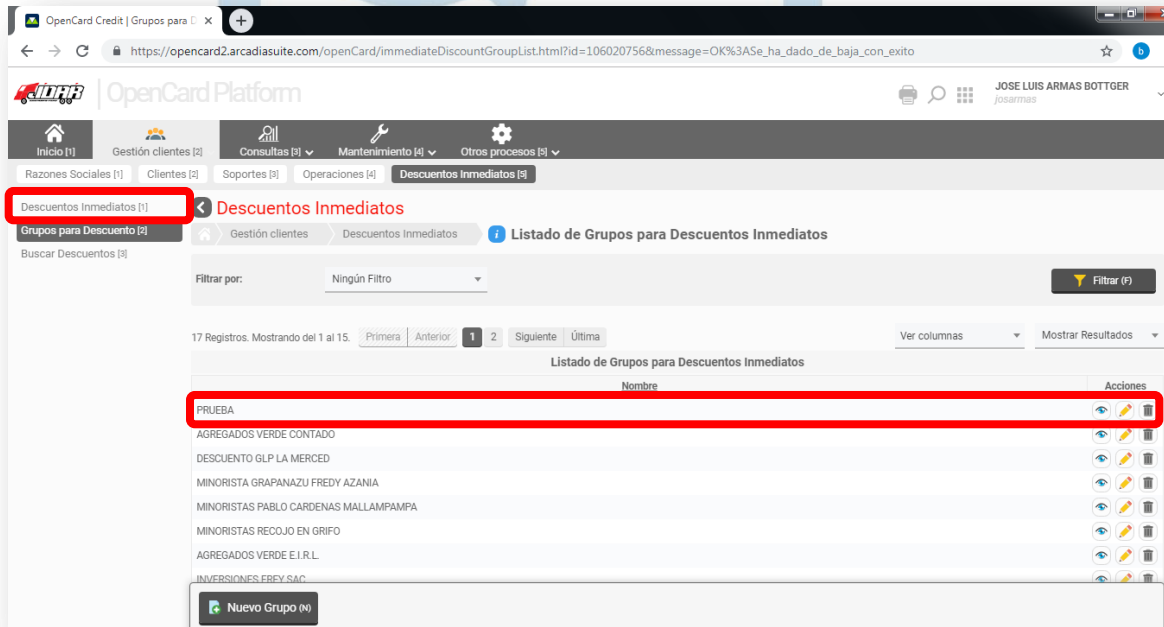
OpenCard Credit | Grupos para D ×

https://opencard2.arcadiasuite.com/openCard/immediateDiscountGroupList.html?id=106020756&message=OK%3ASe_ha_dado_de_baja_con_exito

OpenCard Platform

JOSE LUIS ARMAS BOTTGER
josarmas

Inicio [1] Gestión clientes [2] Consultas [3] Mantenimiento [4] Otros procesos [5]

Razones Sociales [1] Clientes [2] Soportes [3] Operaciones [4] Descuentos Inmediatos [5]

Descuentos Inmediatos [1]
Grupos para Descuento [2]
Buscar Descuentos [3]

Descuentos Inmediatos

Gestión clientes Descuentos Inmediatos Listado de Grupos para Descuentos Inmediatos

Filtrar por: Ningún Filtro

Filtrar (F)

17 Registros. Mostrando del 1 al 15. Primera Anterior 1 2 Siguiente Última

Ver columnas Mostrar Resultados

Listado de Grupos para Descuentos Inmediatos

| Nombre | Acciones |
|---|---|
| PRUEBA | |
| AGREGADOS VERDE CONTADO | |
| DESCUENTO GLP LA MERCED | |
| MINORISTA GRAPANAZU FREDY AZANIA | |
| MINORISTAS PABLO CARDENAS MALLAMPAMPA | |
| MINORISTAS RECOJO EN GRIFO | |
| AGREGADOS VERDE E.I.R.L. | |
| INVERSIONES FREY SAC | |

Nuevo Grupo (N)